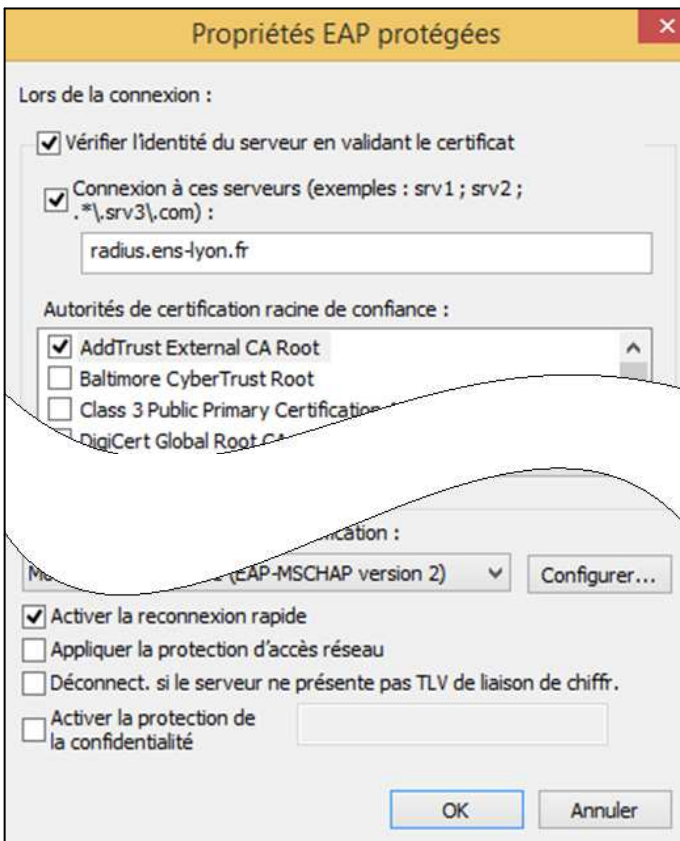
Propriétés EAP protégées

Lors de la connexion :

Vérifier l'identité du serveur en validant le certificat

Connexion à ces serveurs (exemples : srv1 ; srv2 ; .*\.srv3\.com) :

radius.ens-lyon.fr

Autorités de certification racine de confiance :

AddTrust External CA Root

Baltimore CyberTrust Root

Class 3 Public Primary Certification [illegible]

DigiCert Global Root C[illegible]

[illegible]ication :

M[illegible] (EAP-MSCHAP version 2)

Configurer...

Activer la reconnexion rapide

Appliquer la protection d'accès réseau

Déconnect. si le serveur ne présente pas TLV de liaison de chiffr.

Activer la protection de la confidentialité

OK

Annuler